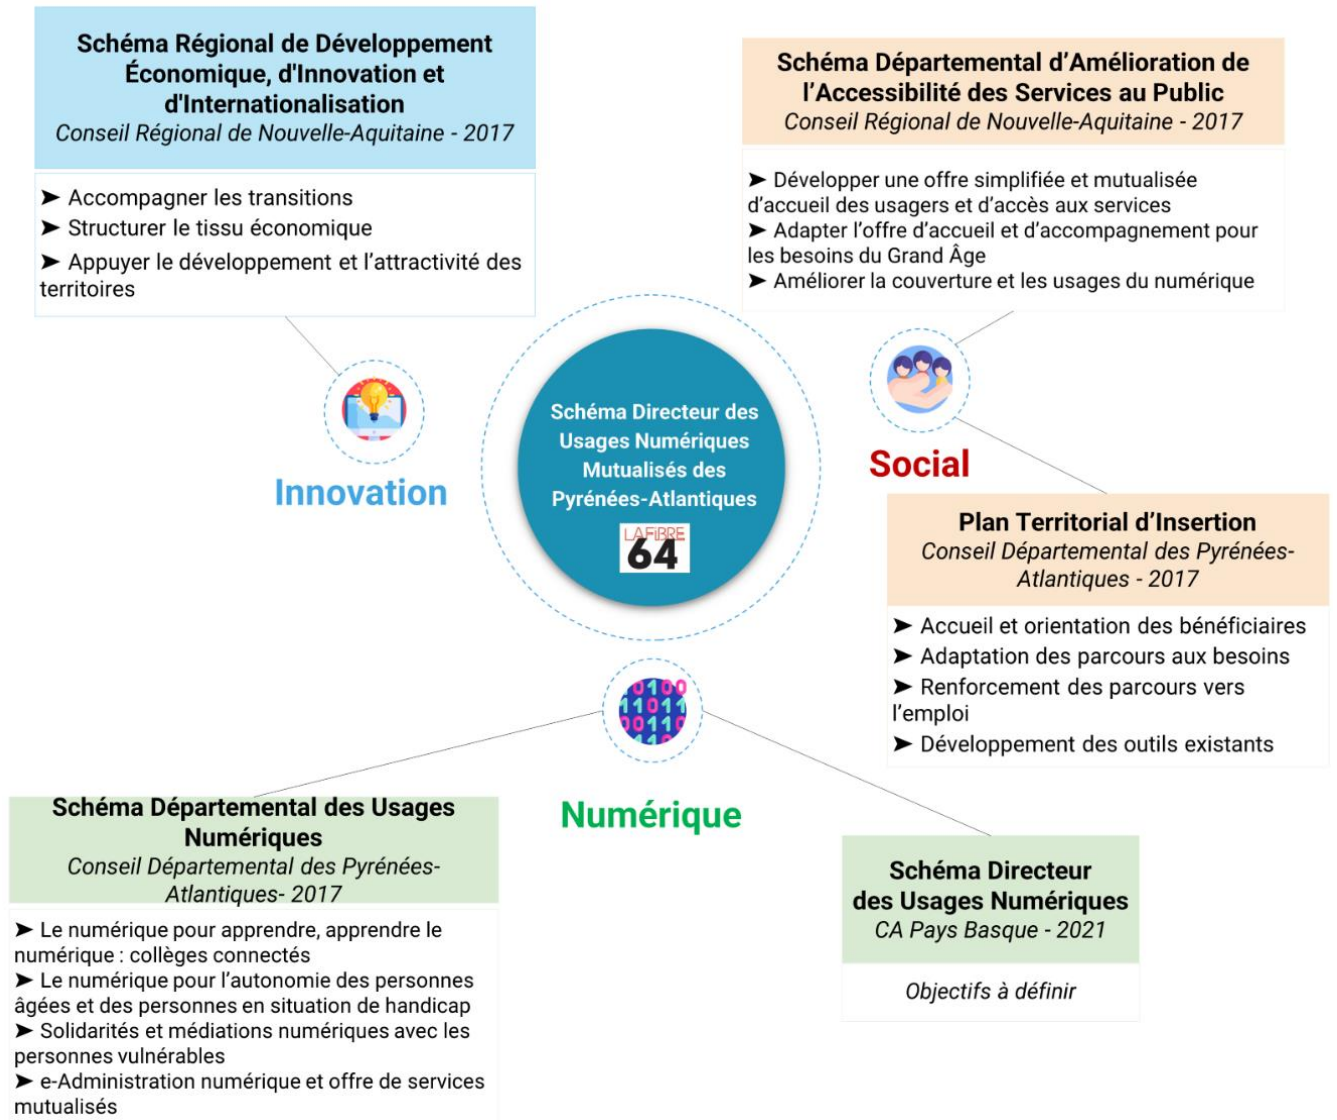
Schéma Régional de Développement Économique, d'Innovation et d'Internationalisation
Conseil Régional de Nouvelle-Aquitaine - 2017

➤ Accompagner les transitions
➤ Structurer le tissu économique
➤ Appuyer le développement et l'attractivité des territoires

Schéma Départemental d'Amélioration de l'Accessibilité des Services au Public
Conseil Régional de Nouvelle-Aquitaine - 2017

➤ Développer une offre simplifiée et mutualisée d'accueil des usagers et d'accès aux services
➤ Adapter l'offre d'accueil et d'accompagnement pour les besoins du Grand Âge
➤ Améliorer la couverture et les usages du numérique

Innovation

Schéma Directeur des Usages Numériques Mutualisés des Pyrénées-Atlantiques

LA FIBRE 64

Social

Plan Territorial d'Insertion
Conseil Départemental des Pyrénées-Atlantiques - 2017

➤ Accueil et orientation des bénéficiaires
➤ Adaptation des parcours aux besoins
➤ Renforcement des parcours vers l'emploi
➤ Développement des outils existants

Numérique

Schéma Départemental des Usages Numériques
Conseil Départemental des Pyrénées-Atlantiques- 2017

➤ Le numérique pour apprendre, apprendre le numérique : collèges connectés
➤ Le numérique pour l'autonomie des personnes âgées et des personnes en situation de handicap
➤ Solidarités et médiations numériques avec les personnes vulnérables
➤ e-Administration numérique et offre de services mutualisés

Schéma Directeur des Usages Numériques
CA Pays Basque - 2021

Objectifs à définir